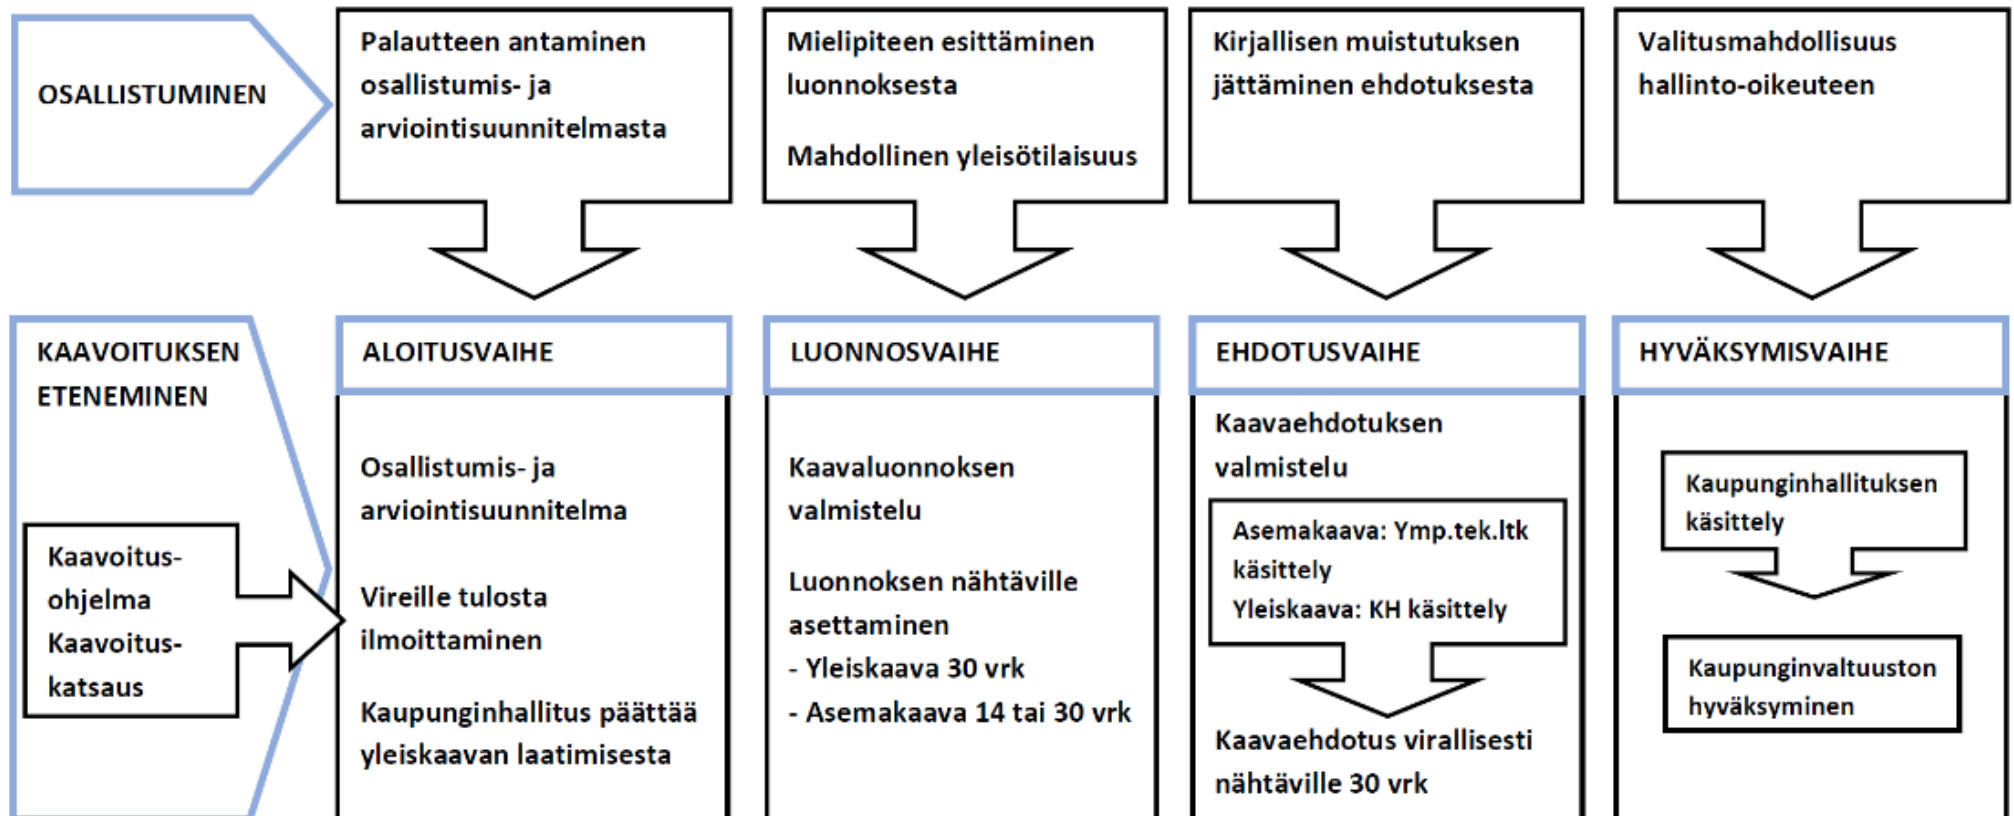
OSALLISTUMINEN

Palautteen antaminen osallistumis- ja arviointisuunnitelmasta

Mielipiteen esittäminen luonnoksesta

Mahdollinen yleisötilaisuus

Kirjallisen muistutuksen jättäminen ehdotuksesta

Valitusmahdollisuus hallinto-oikeuteen

KAAVOITUKSEN ETENEMINEN

Kaavoitus-ohjelma
Kaavoitus-katsaus

ALOITUSVAIHE

Osallistumis- ja arviointisuunnitelma

Vireille tulosta ilmoittaminen

Kaupunginhallitus päättää yleiskaavan laatimisesta

LUONNOSVAIHE

Kaavaluonnoksen valmistelu

Luonnoksen nähtäville asettaminen
- Yleiskaava 30 vrk
- Asemakaava 14 tai 30 vrk

EHDOTUSVAIHE

Kaavaehdotuksen valmistelu

Asemakaava: Ymp.tek.ltk käsittely
Yleiskaava: KH käsittely

Kaavaehdotus virallisesti nähtäville 30 vrk

HYVÄKSYMISVAIHE

Kaupunginhallituksen käsittely

Kaupunginvaltuuston hyväksyminen